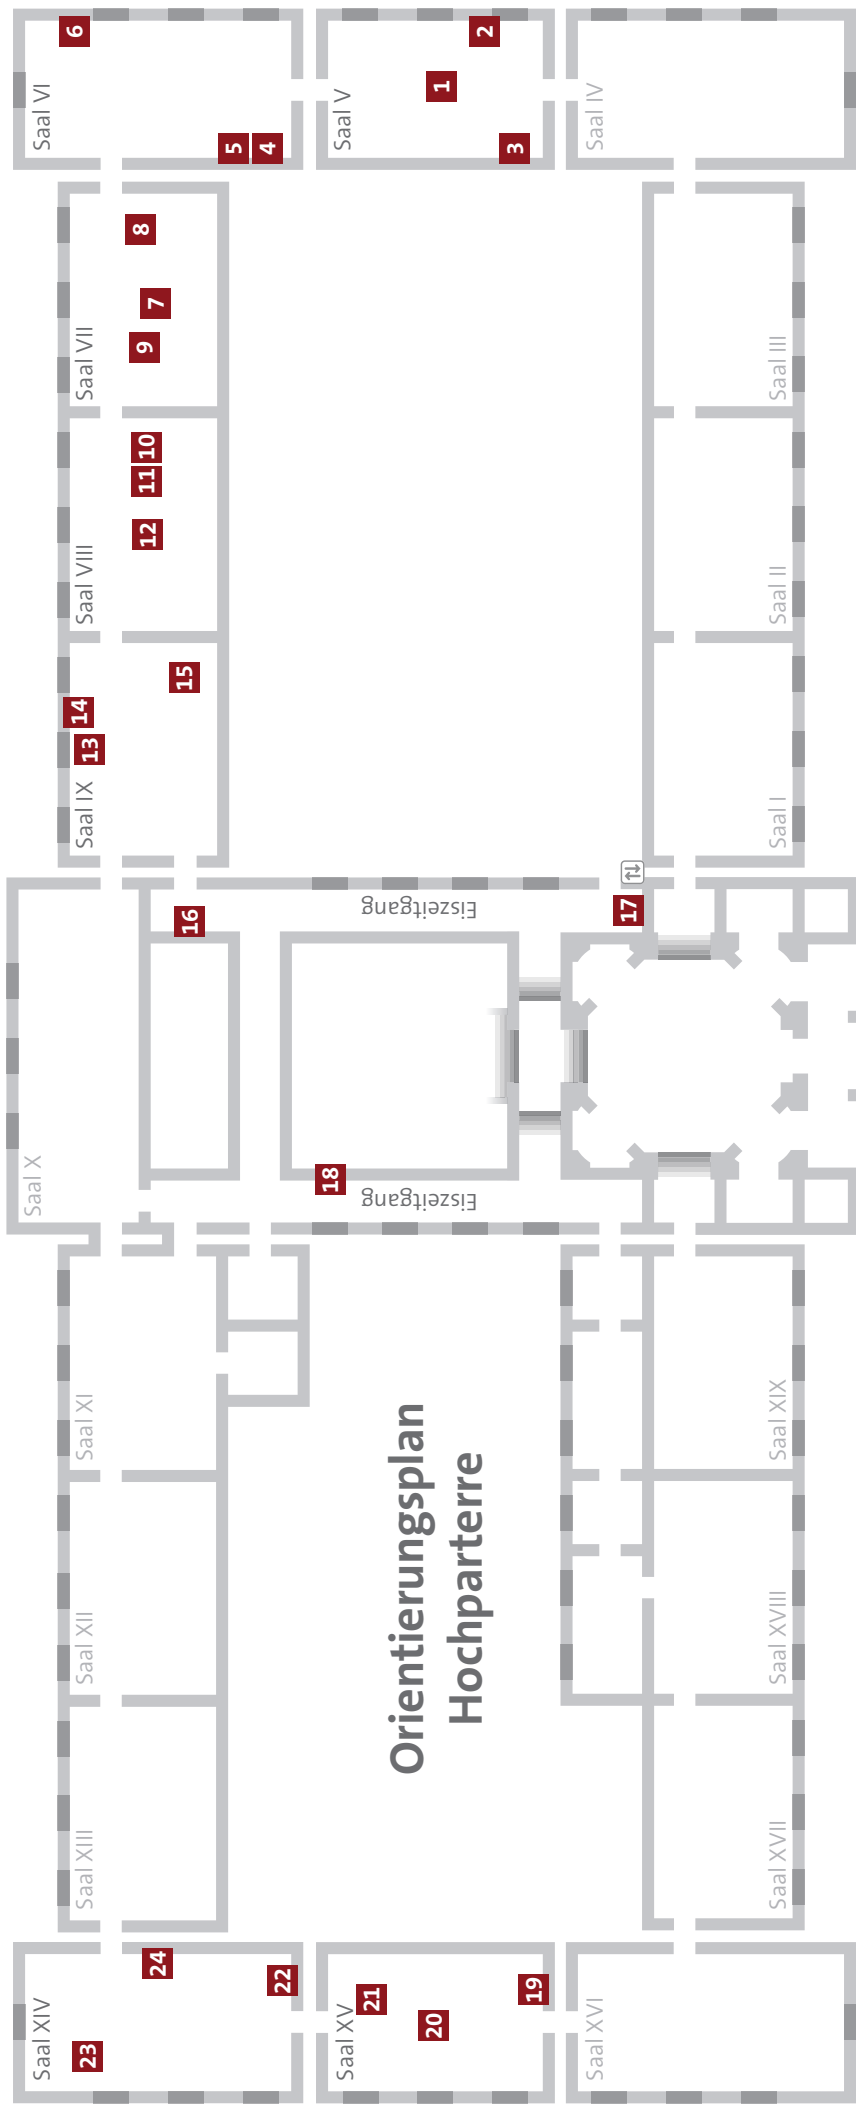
6
2
1
Saal VI
Saal V
Saal IV
5
4
3
8
7
9
Saal VII
Saal III
10
11
12
Saal VIII
Saal II
15
14
13
Saal IX
Saal I
16
Eiszeitgang
17
Saal X
18
Eiszeitgang
Saal XI
Saal XIX
Orientierungsplan
Hochparterre
Saal XII
Saal XVIII
Saal XIII
Saal XVII
24
22
21
19
20
Saal XIV
Saal XV
Saal XVI
23